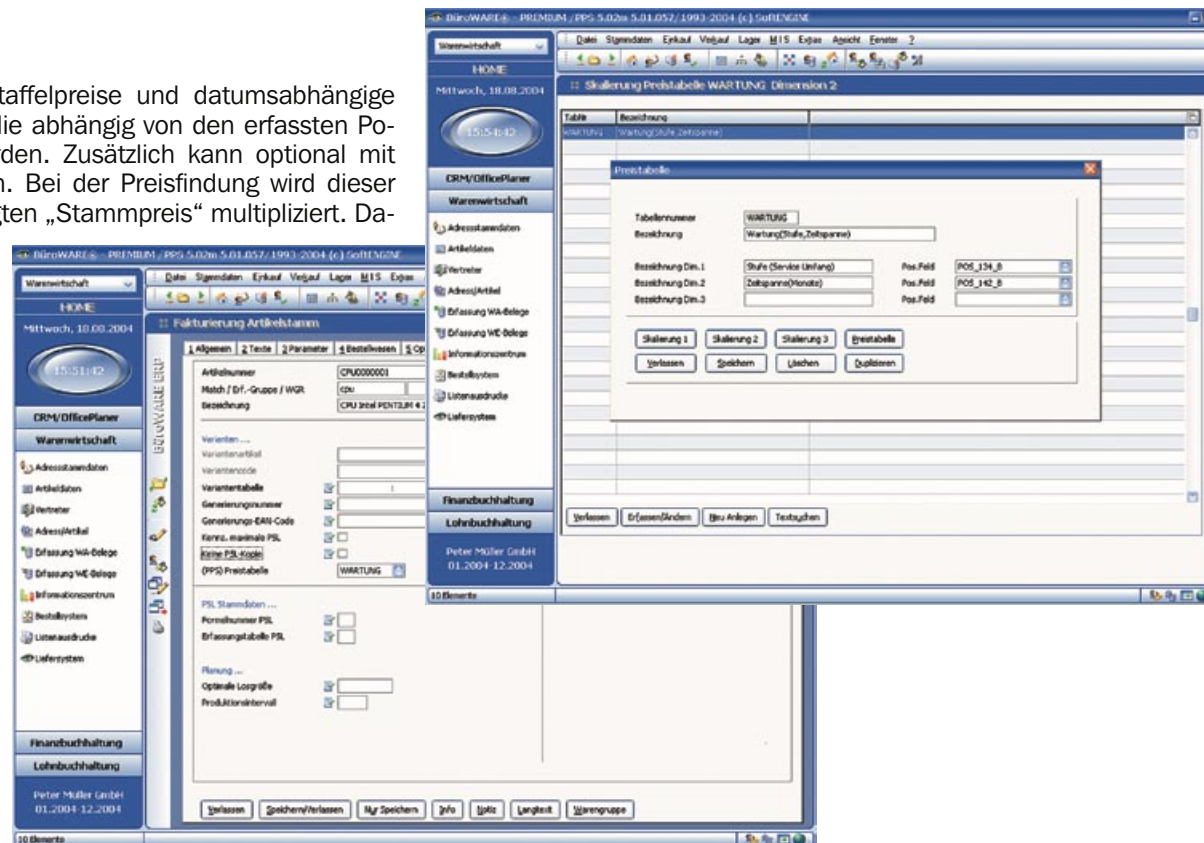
taffelpreise und datumsabhängige
lie abhängig von den erfassten Po-
rden. Zusätzlich kann optional mit
n. Bei der Preisfindung wird dieser
gten „Stammpreis" multipliziert. Da-

BüroWARE® - PREMIUM /PPS 5.02m 5.01.057/1993-2004 (c) SoftENGINE

Warenwirtschaft
HOME
Mittwoch, 18.08.2004
15:54:42
CRM/OfficePlaner
Warenwirtschaft
Adressstammdaten
Artikeldaten
Vertreter
Adress/Artikel
Erfassung WA-Belege
Erfassung WE-Belege
Informationszentrum
Bestellsystem
Listenausdrucke
Liefersystem
Finanzbuchhaltung
Lohnbuchhaltung
Peter Müller GmbH
01.2004-12.2004

Datei Stammdaten Einkauf Verkauf Lager MIS Extras Ansicht Fenster ?

:: Skalierung Preistabelle WARTUNG Dimension 2

| Table | Bezeichnung |
|---|---|
| WARTUNG | Wartung(Stufe,Zeitspanne) |

Preistabelle

Tabellennummer WARTUNG
Bezeichnung Wartung(Stufe,Zeitspanne)

Bezeichnung Dim.1 Stufe (Service Umfang) Pos.Feld POS_134_8
Bezeichnung Dim.2 Zeitspanne(Monate) Pos.Feld POS_142_8
Bezeichnung Dim.3 Pos.Feld

Skalierung 1 Skalierung 2 Skalierung 3 Preistabelle
Verlassen Speichern Löschen Duplizieren

Verlassen Erfassen/Ändern Neu Anlegen Textsuchen

10 Elemente

BüroWARE® - PREMIUM /PPS 5.02m 5.01.057/1993-2004 (c) SoftENGINE

Warenwirtschaft
HOME
Mittwoch, 18.08.2004
15:51:42
CRM/OfficePlaner
Warenwirtschaft
Adressstammdaten
Artikeldaten
Vertreter
Adress/Artikel
Erfassung WA-Belege
Erfassung WE-Belege
Informationszentrum
Bestellsystem
Listenausdrucke
Liefersystem
Finanzbuchhaltung
Lohnbuchhaltung
Peter Müller GmbH
01.2004-12.2004

Datei Stammdaten Einkauf Verkauf Lager MIS Extras

:: Fakturierung Artikelstamm

BüroWARE ERP

1 Allgemein 2 Texte 3 Parameter 4 Bestellwesen 5 Op

Artikelnummer CPU000001
Match / Erf.-Gruppe / WGR cpu
Bezeichnung CPU Intel PENTIUM 4 2

Varianten ...
Variantenartikel
Variantencode
Variantentabelle
Generierungsnummer
Generierungs-EAN-Code
Kennz. maximale PSL
Keine PSL-Kopie
(PPS) Preistabelle WARTUNG

PSL Stammdaten ...
Formelnummer PSL
Erfassungstabelle PSL

Planung ...
Optimale Losgröße
Produktionsintervall

Verlassen Speichern/Verlassen Nur Speichern Info Notiz Langtext Warengruppe

10 Elemente